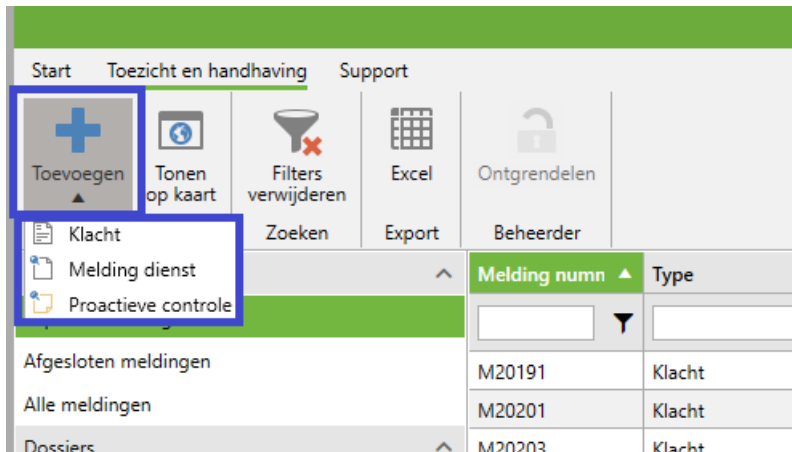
Start Toezicht en handhaving Support

Toevoegen

Tonen op kaart

Filters verwijderen

Excel

Ontgrendelen

Zoeken Export Beheerder

Klacht
Melding dienst
Proactieve controle

Afgesloten meldingen
Alle meldingen
Dossiers

| Melding numn | Type |
|---|---|
| | |
| M20191 | Klacht |
| M20201 | Klacht |
| M20203 | Klacht |